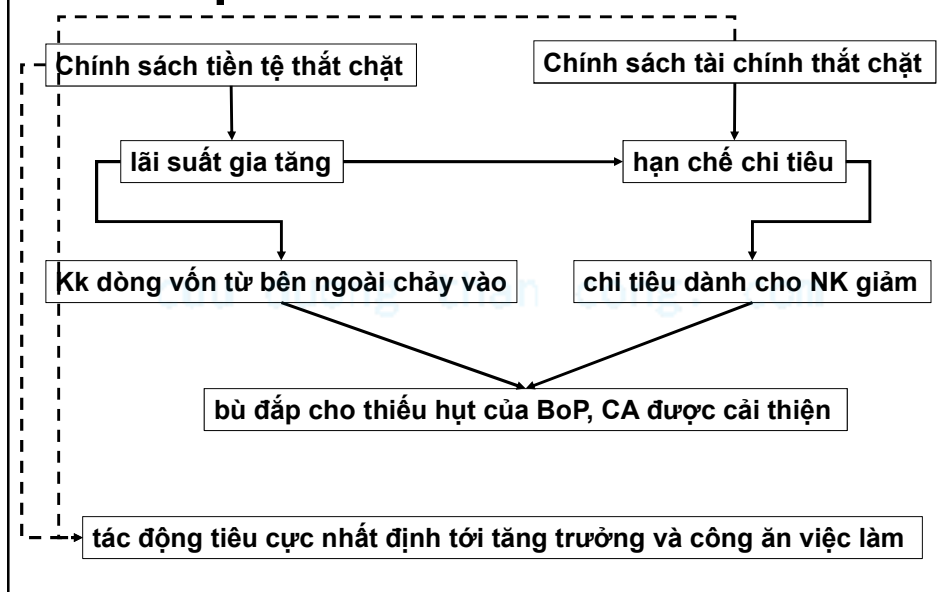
Chính sách tiền tệ thắt chặt

Chính sách tài chính thắt chặt

lãi suất gia tăng

hạn chế chi tiêu

Kk dòng vốn từ bên ngoài chảy vào

chi tiêu dành cho NK giảm

bù đắp cho thiếu hụt của BoP, CA được cải thiện

tác động tiêu cực nhất định tới tăng trưởng và công ăn việc làm